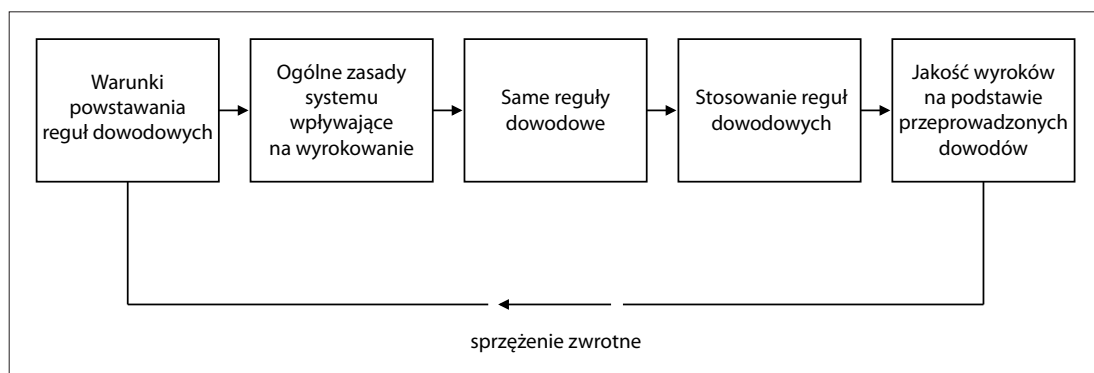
Warunki powstawania reguł dowodowych

Ogólne zasady systemu wpływające na wyrokowanie

Same reguły dowodowe

Stosowanie reguł dowodowych

Jakość wyroków na podstawie przeprowadzonych dowodów

sprzężenie zwrotne